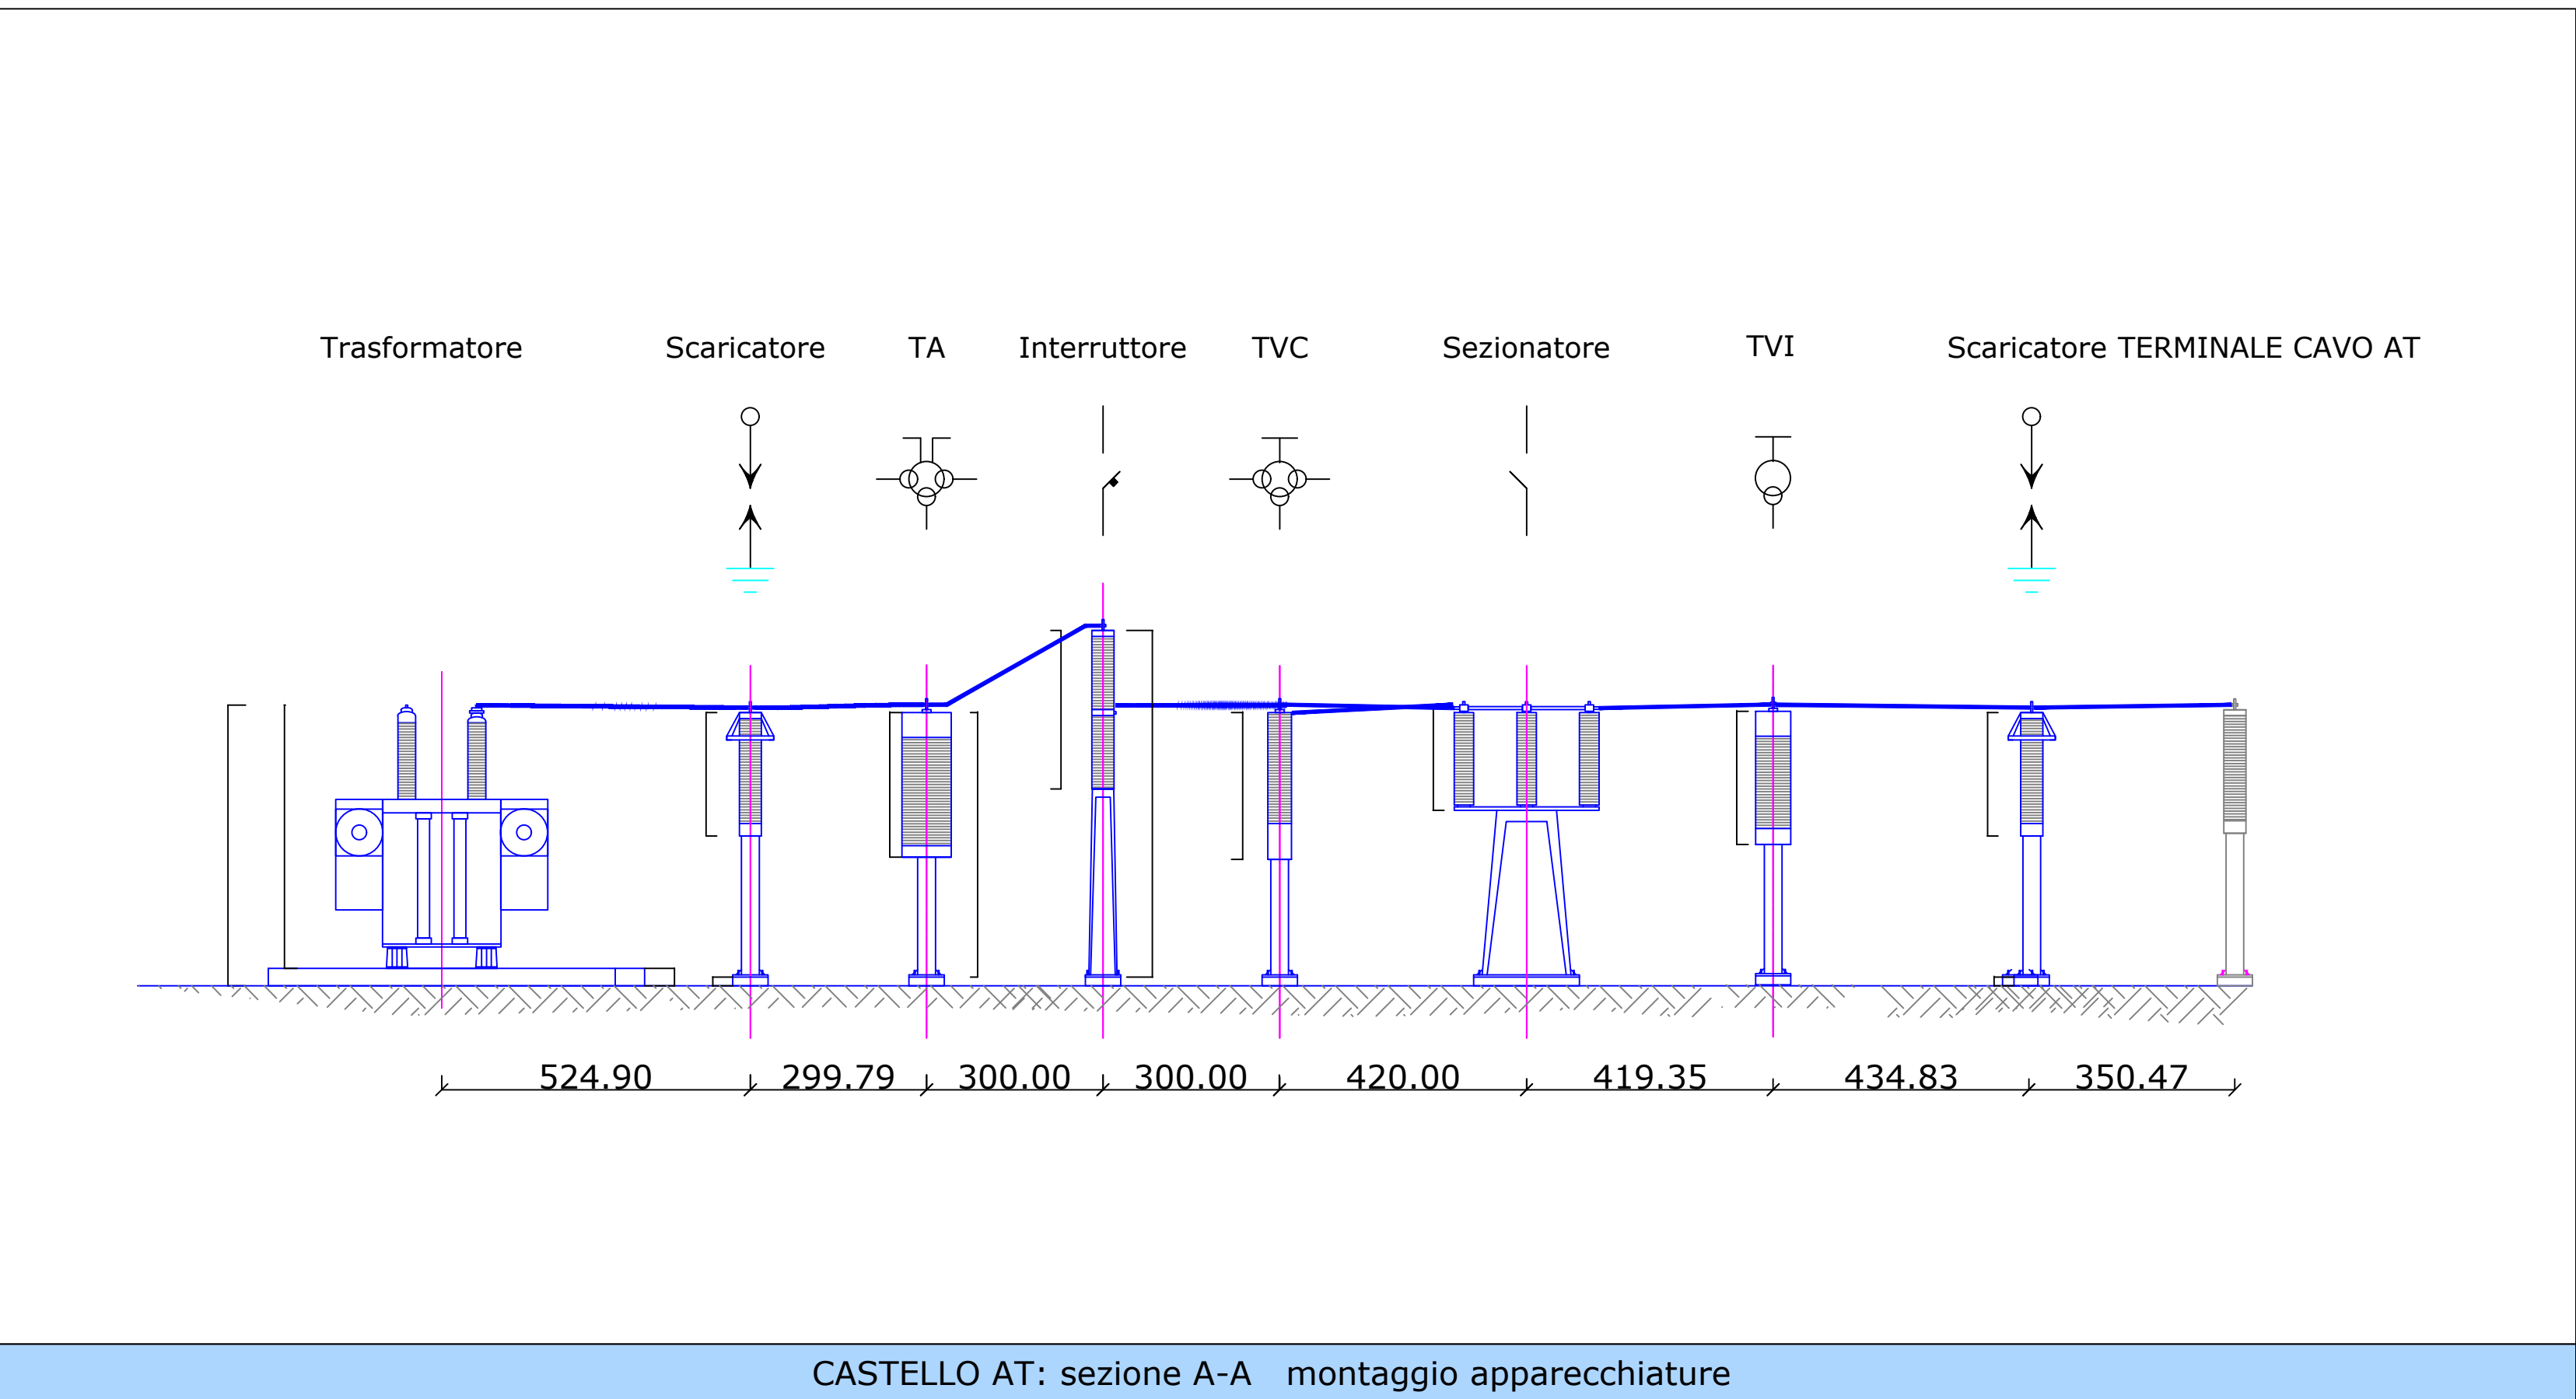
Trasformatore Scaricatore TA Interruttore TVC Sezionatore TVI Scaricatore TERMINALE CAVO AT

524.90 299.79 300.00 300.00 420.00 419.35 434.83 350.47

CASTELLO AT: sezione A-A montaggio apparecchiature